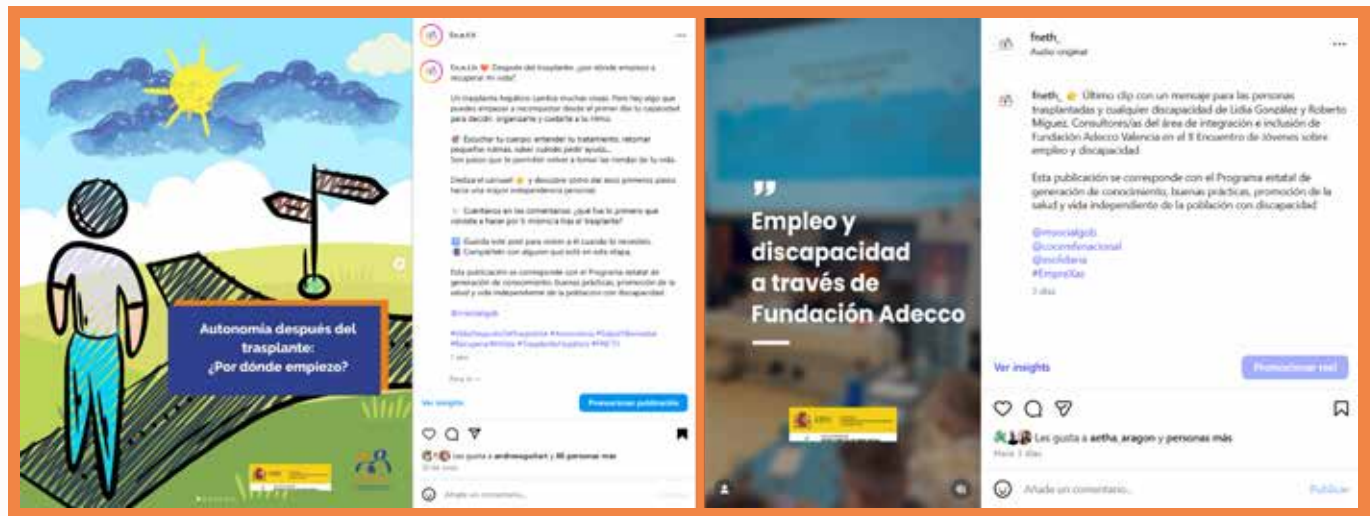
Autonomía después del trasplante: ¿Por dónde empiezo?

fneth_

fneth_ ❤️ Después del trasplante, ¿por dónde empiezo a recuperar mi vida?

Un trasplante hepático cambia muchas cosas. Pero hay algo que puedes empezar a reconquistar desde el primer día: tu capacidad para decidir, organizarte y cuidarte a tu ritmo.

Escuchar tu cuerpo, entender tu tratamiento, retomar pequeñas rutinas, saber cuándo pedir ayuda... Son pasos que te permiten volver a tomar las riendas de tu vida.

Desliza el carrusel 👉 y descubre cómo dar esos primeros pasos hacia una mayor independencia personal.

Cuéntanos en los comentarios: ¿qué fue lo primero que volviste a hacer por ti misma/o tras el trasplante?

Guarda este post para volver a él cuando lo necesites.
Compártelo con alguien que esté en esta etapa.

Esta publicación se corresponde con el Programa estatal de generación de conocimiento, buenas prácticas, promoción de la salud y vida independiente de la población con discapacidad.

@msocialgob

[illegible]

Ver insights

Promocionar publicación

Les gusta a andreaaguilart y 86 personas más

Añade un comentario...

Empleo y discapacidad a través de Fundación Adecco

fneth_
Audio original

fneth_ 👉 Último clip con un mensaje para las personas trasplantadas y cualquier discapacidad de Lidia González y Roberto Míguez, Consultores/as del área de integración e inclusión de Fundación Adecco Valencia en el II Encuentro de Jóvenes sobre empleo y discapacidad

Esta publicación se corresponde con el Programa estatal de generación de conocimiento, buenas prácticas, promoción de la salud y vida independiente de la población con discapacidad

@mosocialgob
@cocemfenacional
@mofdana
#EmpreXas
3 días

Ver insights

Promocionar reel

Les gusta a aetha_aragon y personas más
Hace 3 días

Añade un comentario...

Publicar